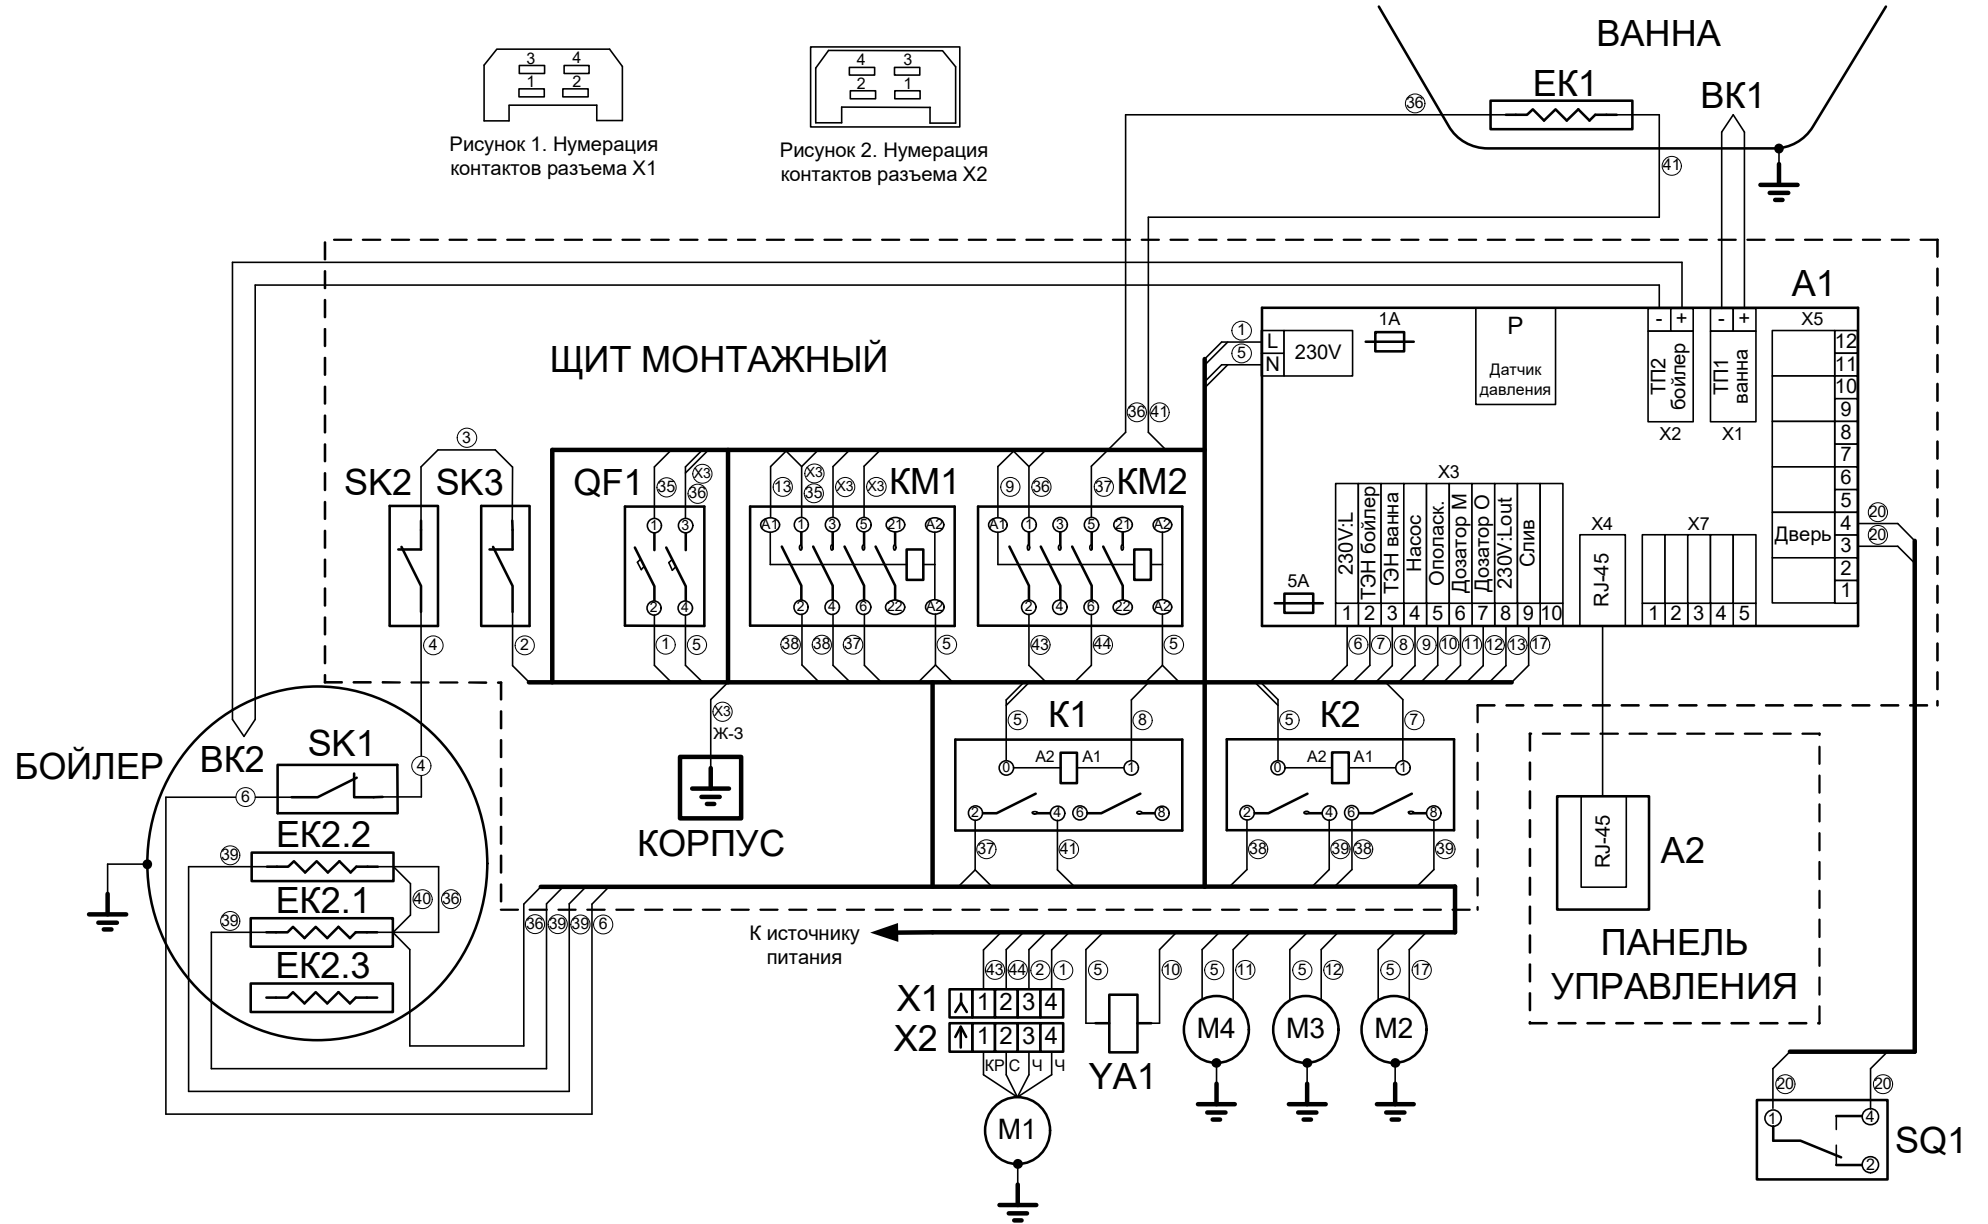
3 4
1 2
Рисунок 1. Нумерация контактов разъема X1

4 3
2 1
Рисунок 2. Нумерация контактов разъема X2

ВАННА
ЕК1
ВК1
36
41

ЩИТ МОНТАЖНЫЙ

A1
1A
P
Датчик давления
L N 230V
1 5
- + - +
ТП2 бойлер
ТП1 ванна
X2 X1
X5
12 11 10 9 8 7 6 5 4 3 2 1
Дверь
20 20
X3
230V:L
ТЭН бойлер
ТЭН ванна
Насос
Ополаск.
Дозатор М
Дозатор О
230V:Lout
Слив
1 2 3 4 5 6 7 8 9 10
6 7 8 9 10 11 12 13 17
5A
X4
RJ-45
X7
1 2 3 4 5

3
SK2 SK3
4 2
QF1
35 X3 36
1 3
2 4
1 5
KM1
13 X3 35 X3 X3
A1 1 3 5 21 A2
2 4 6 22 A2
38 38 37 5
KM2
9 36 37
36 41
A1 1 3 5 21 A2
2 4 6 22 A2
43 44 5

X3
Ж-3
КОРПУС

K1
5 8
A2 A1
0 1
2 4 6 8
37 41

K2
5 7
A2 A1
0 1
2 4 6 8
38 39 38 39

БОЙЛЕР
ВК2
SK1
4
6
EK2.2
39
EK2.1
39
40 36
EK2.3
36 39 39 6

К источнику питания

43 44 2 1
X1 1 2 3 4
X2 1 2 3 4
КР С Ч Ч
M1
5 10
YA1
5 11
M4
5 12
M3
5 17
M2

RJ-45
A2
ПАНЕЛЬ УПРАВЛЕНИЯ

20 20
1 4
2
SQ1